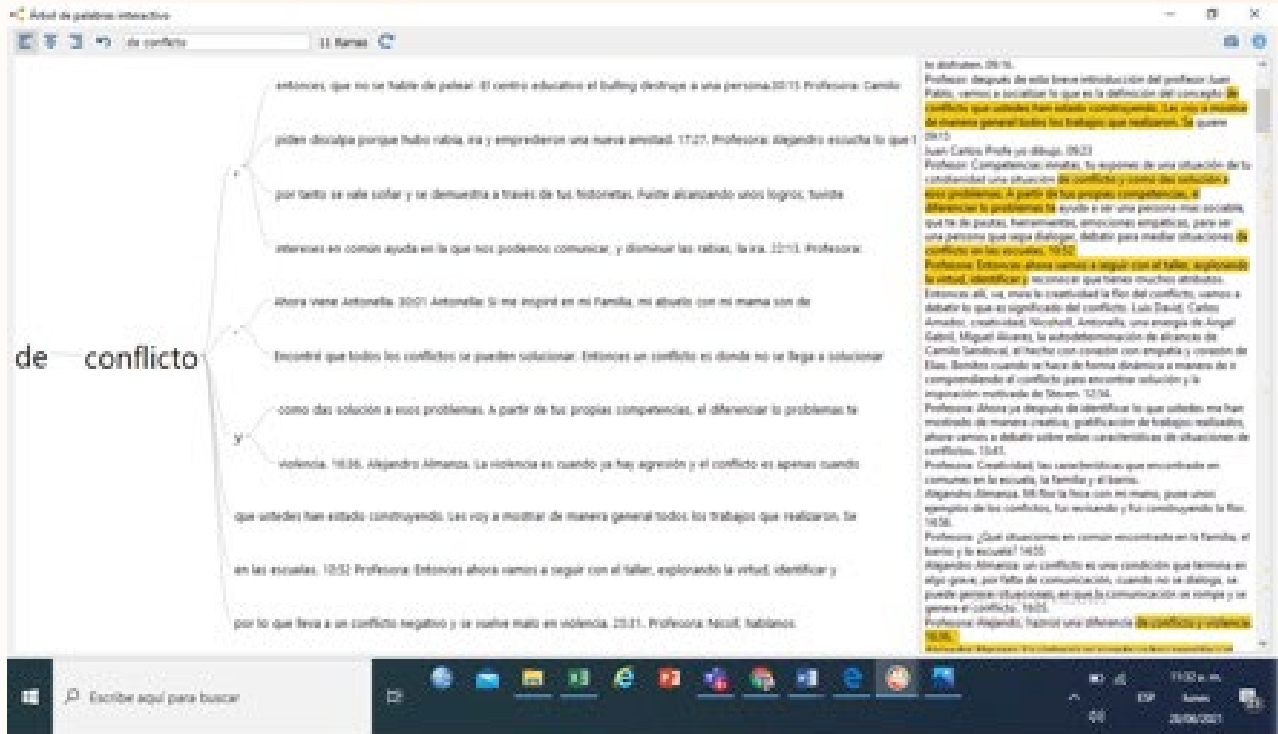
Árbol de palabras interactivo

de conflicto

11 Ramas

de conflicto

,

entonces, que no se hable de pelear. El centro educativo el bulling destruye a una persona.20:11. Profesora: Camilo

piden disculpa porque hubo rabia, ira y emprendieron una nueva amistad. 17:27. Profesora: Alejandro escucha lo que t

por tanto se vale soñar y se demuestra a través de tus historietas. Fuiste alcanzando unos logros, tuvide

intereses en común ayuda en la que nos podemos comunicar, y disminuir las rabias, la ira. 22:13. Profesora:

.

Ahora viene Antonella. 30:01 Antonella: Si me inspiré en mi Familia, mi abuelo con mi mama son de

Encontré que todos los conflictos se pueden solucionar. Entonces un conflicto es donde no se llega a solucionar

y

como das solución a esos problemas. A partir de tus propias competencias, el diferenciar lo problemas te

violencia. 16:36. Alejandro Almanza. La violencia es cuando ya hay agresión y el conflicto es apenas cuando

que ustedes han estado construyendo. Les voy a mostrar de manera general todos los trabajos que realizaron. Se

en las escuelas. 10:52 Profesora: Entonces ahora vamos a seguir con el taller, explorando la virtud, identificar y

por lo que lleva a un conflicto negativo y se vuelve malo en violencia. 25:31. Profesora: Nicoll, hablamos.

lo disfruten. 09:16.
Profesor: después de esta breve introducción del profesor Juan Pablo, vamos a socializar lo que es la definición del concepto de conflicto que ustedes han estado construyendo. Les voy a mostrar de manera general todos los trabajos que realizaron. Se quiere 09:13.
Juan Carlos Profe yo dibujo. 09:23
Profesor: Competencias innatas, tu expones de una situación de tu cotidianidad una situación de conflicto y como das solución a esos problemas. A partir de tus propias competencias, el diferenciar lo problemas te ayudo a ser una persona mas sociable, que te de pautas, herramientas, emociones empáticas, para ser una persona que siga dialogo, debatir para mediar situaciones de conflicto en las escuelas. 10:52
Profesora: Entonces ahora vamos a seguir con el taller, explorando la virtud, identificar y reconocer que tienes muchos atributos. Entonces allí, va, mora la creatividad la flor del conflicto, vamos a debatir lo que es significado del conflicto. Luis David, Carlos Amador, creatividad, Nicoholl, Antonella, una energía de Ángel Gabriel, Miguel Álvarez, la autodeterminación de alcance de Camilo Sandoval, el hecho con corazón con empatía y corazón de Elías. Bonitos cuando se hace de forma dinámica a manera de e comprendiendo el conflicto para encontrar solución y la inspiración motivada de Steven. 12:34.
Profesora: Ahora ya después de identificar lo que ustedes me han mostrado de manera creativa, gratificación de trabajos realizados, ahora vamos a debatir sobre estas características de situaciones de conflictos. 15:41.
Profesora: Creatividad, las características que encontrado en comunes en la escuela, la familia y el barrio.
Alejandro Almanza: Mi flor la hice con mi mamá, puse unos ejemplos de los conflictos, fui revisando y fui construyendo la flor. 16:58.
Profesora: ¿Qué situaciones en común encontraste en la familia, el barrio y la escuela? 16:55
Alejandro Almanza: un conflicto es una condición que termina en algo grave, por falta de comunicación, cuando no se dialoga, se puede generar situaciones, en que la comunicación se rompe y se genera el conflicto. 16:25.
Profesor Alejandro, hacer una diferencia de conflicto y violencia. 16:36.

Escribe aquí para buscar
11:52 p. m.
lunes
28/06/2021
ESP